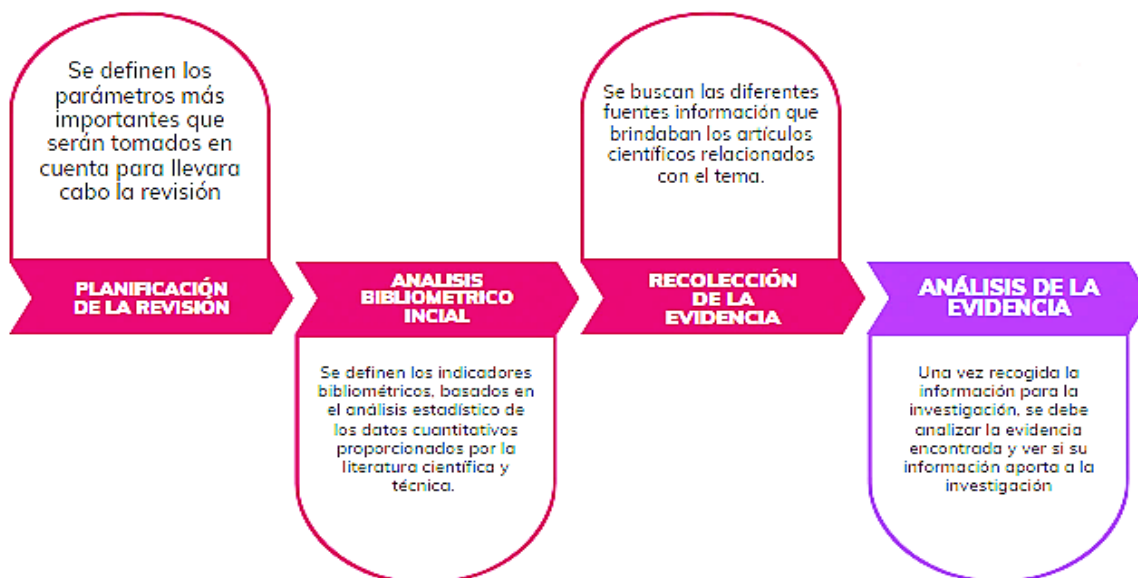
Se definen los parámetros más importantes que serán tomados en cuenta para llevara cabo la revisión

PLANIFICACIÓN DE LA REVISIÓN

ANALISIS BIBLIOMETRICO INCIAL

Se definen los indicadores bibliométricos, basados en el análisis estadístico de los datos cuantitativos proporcionados por la literatura científica y técnica.

Se buscan las diferentes fuentes información que brindaban los artículos científicos relacionados con el tema.

RECOLECCIÓN DE LA EVIDENCIA

ANÁLISIS DE LA EVIDENCIA

Una vez recogida la información para la investigación, se debe analizar la evidencia encontrada y ver si su información aporta a la investigación